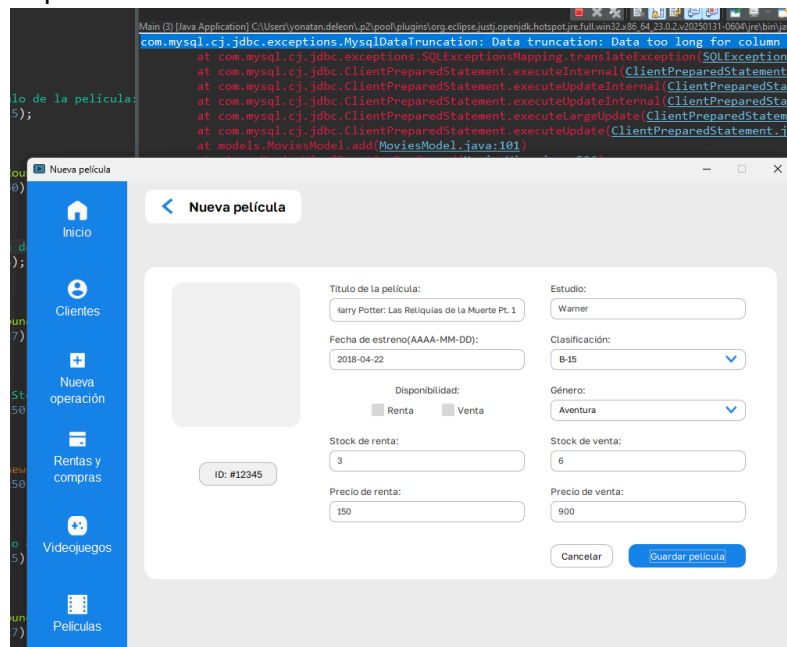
Main (3) [Java Application] C:\Users\yonatan.deleon\.p2\pool\plugins\org.eclipse.justj.openjdk.hotspot.jre.full.win32.x86_64_23.0.2.v20250131-0604\jre\bin\ja
com.mysql.cj.jdbc.exceptions.MysqlDataTruncation: Data truncation: Data too long for column
at com.mysql.cj.jdbc.exceptions.SQLExceptionsMapping.translateException(SQLException
at com.mysql.cj.jdbc.ClientPreparedStatement.executeInternal(ClientPreparedStatement
at com.mysql.cj.jdbc.ClientPreparedStatement.executeUpdateInternal(ClientPreparedSta
at com.mysql.cj.jdbc.ClientPreparedStatement.executeUpdateInternal(ClientPreparedSta
at com.mysql.cj.jdbc.ClientPreparedStatement.executeLargeUpdate(ClientPreparedStatem
at com.mysql.cj.jdbc.ClientPreparedStatement.executeUpdate(ClientPreparedStatement.j
at models.MoviesModel.add(MoviesModel.java:101)

lo de la película:
5);

Nueva película

Inicio
Clientes
Nueva operación
Rentas y compras
Videojuegos
Películas

Nueva película

ID: #12345

Titulo de la película:
Harry Potter: Las Reliquias de la Muerte Pt. 1
Fecha de estreno(AAAA-MM-DD):
2018-04-22
Disponibilidad:
Renta
Venta
Stock de renta:
3
Precio de renta:
150

Estudio:
Warner
Clasificación:
B-15
Género:
Aventura
Stock de venta:
6
Precio de venta:
900

Cancelar
Guardar película